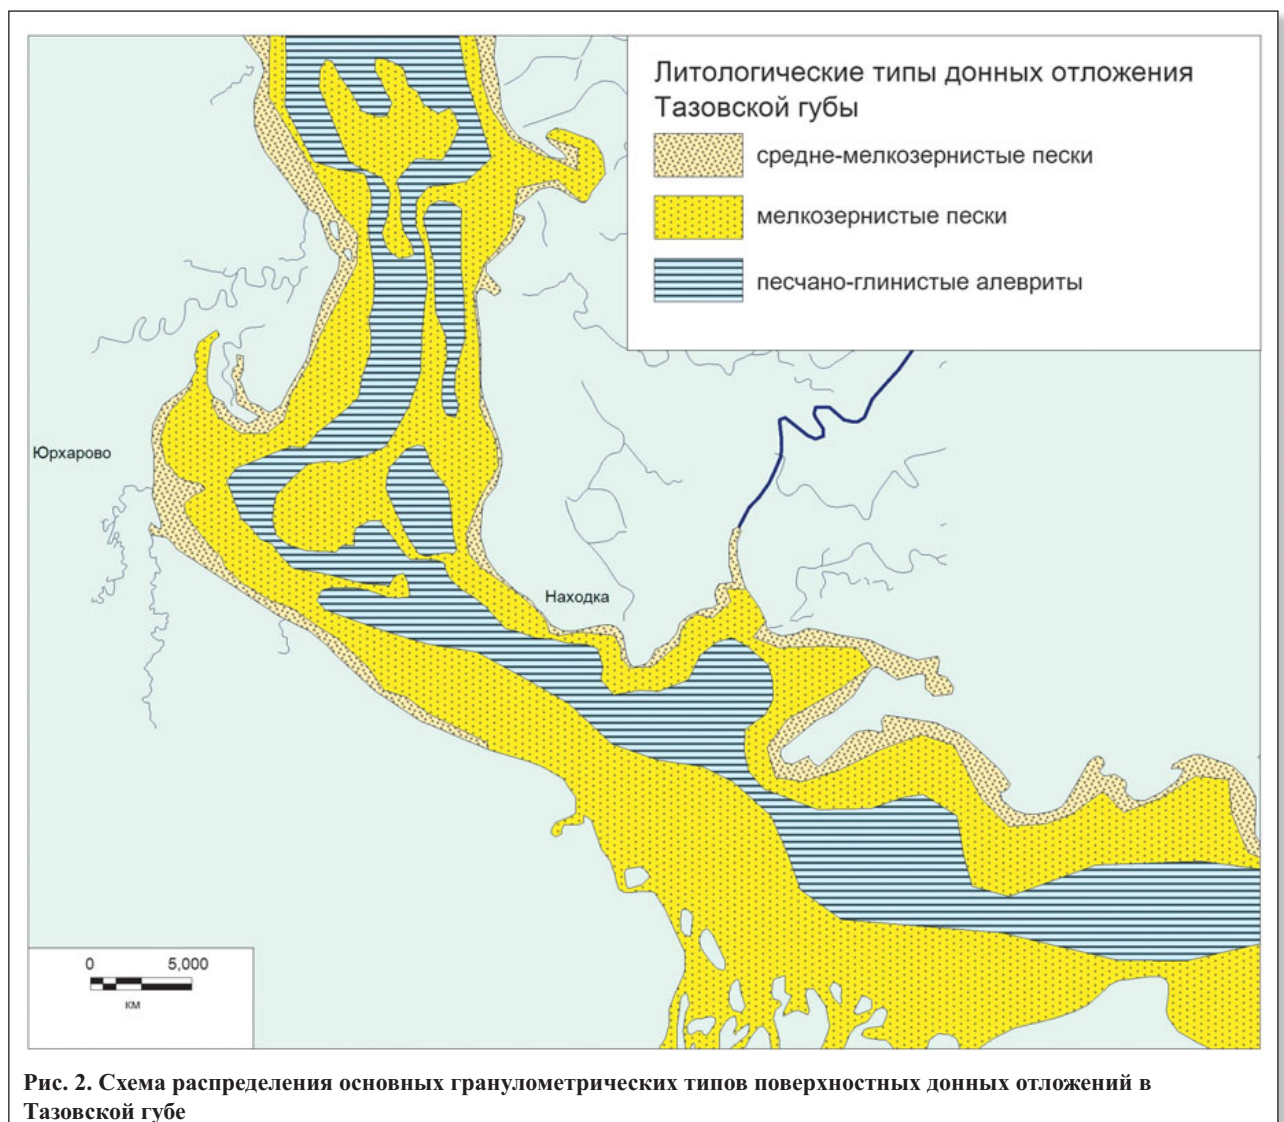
Литологические типы донных отложения Тазовской губы

средне-мелкозернистые пески

мелкозернистые пески

песчано-глинистые алевриты

Юрхарово

Находка

0

5,000

км

Рис. 2. Схема распределения основных гранулометрических типов поверхностных донных отложений в Тазовской губе